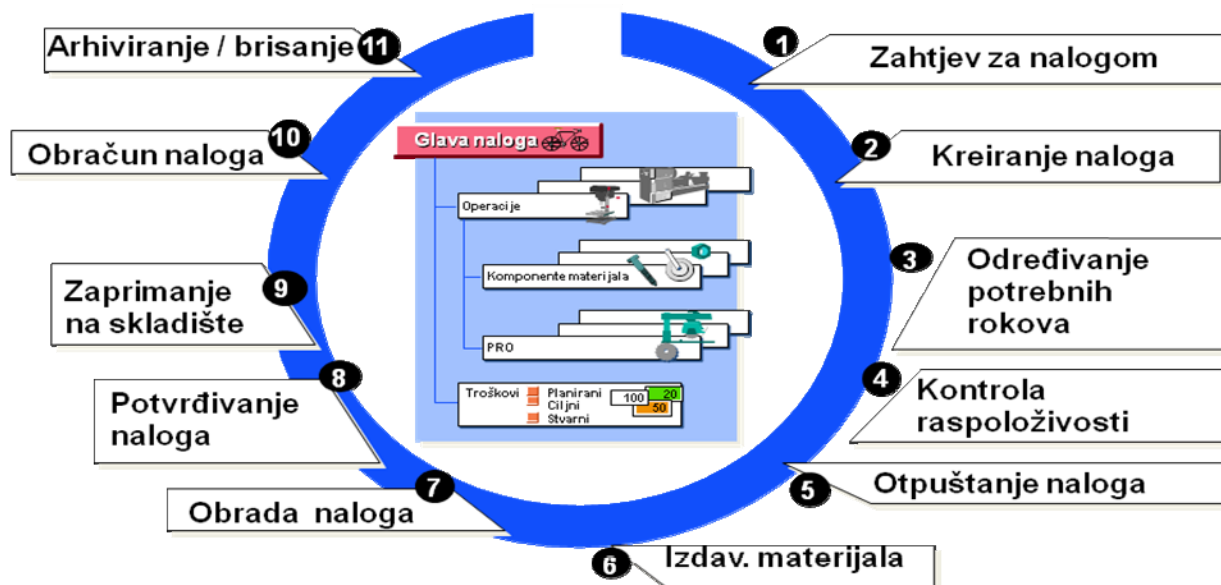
Arhiviranje / brisanje 11

1 Zahtjev za nalogom

Obračun naloga 10

2 Kreiranje naloga

Glava naloga

Operacije

Komponente materijala

PRO

Troškovi Planirani Ciljni Stvarni 100 20 50

3 Određivanje potrebnih rokova

Zaprimanje na skladište 9

4 Kontrola raspoloživosti

8 Potvrđivanje naloga

5 Otpuštanje naloga

7 Obrada naloga

6 Izdav. materijala